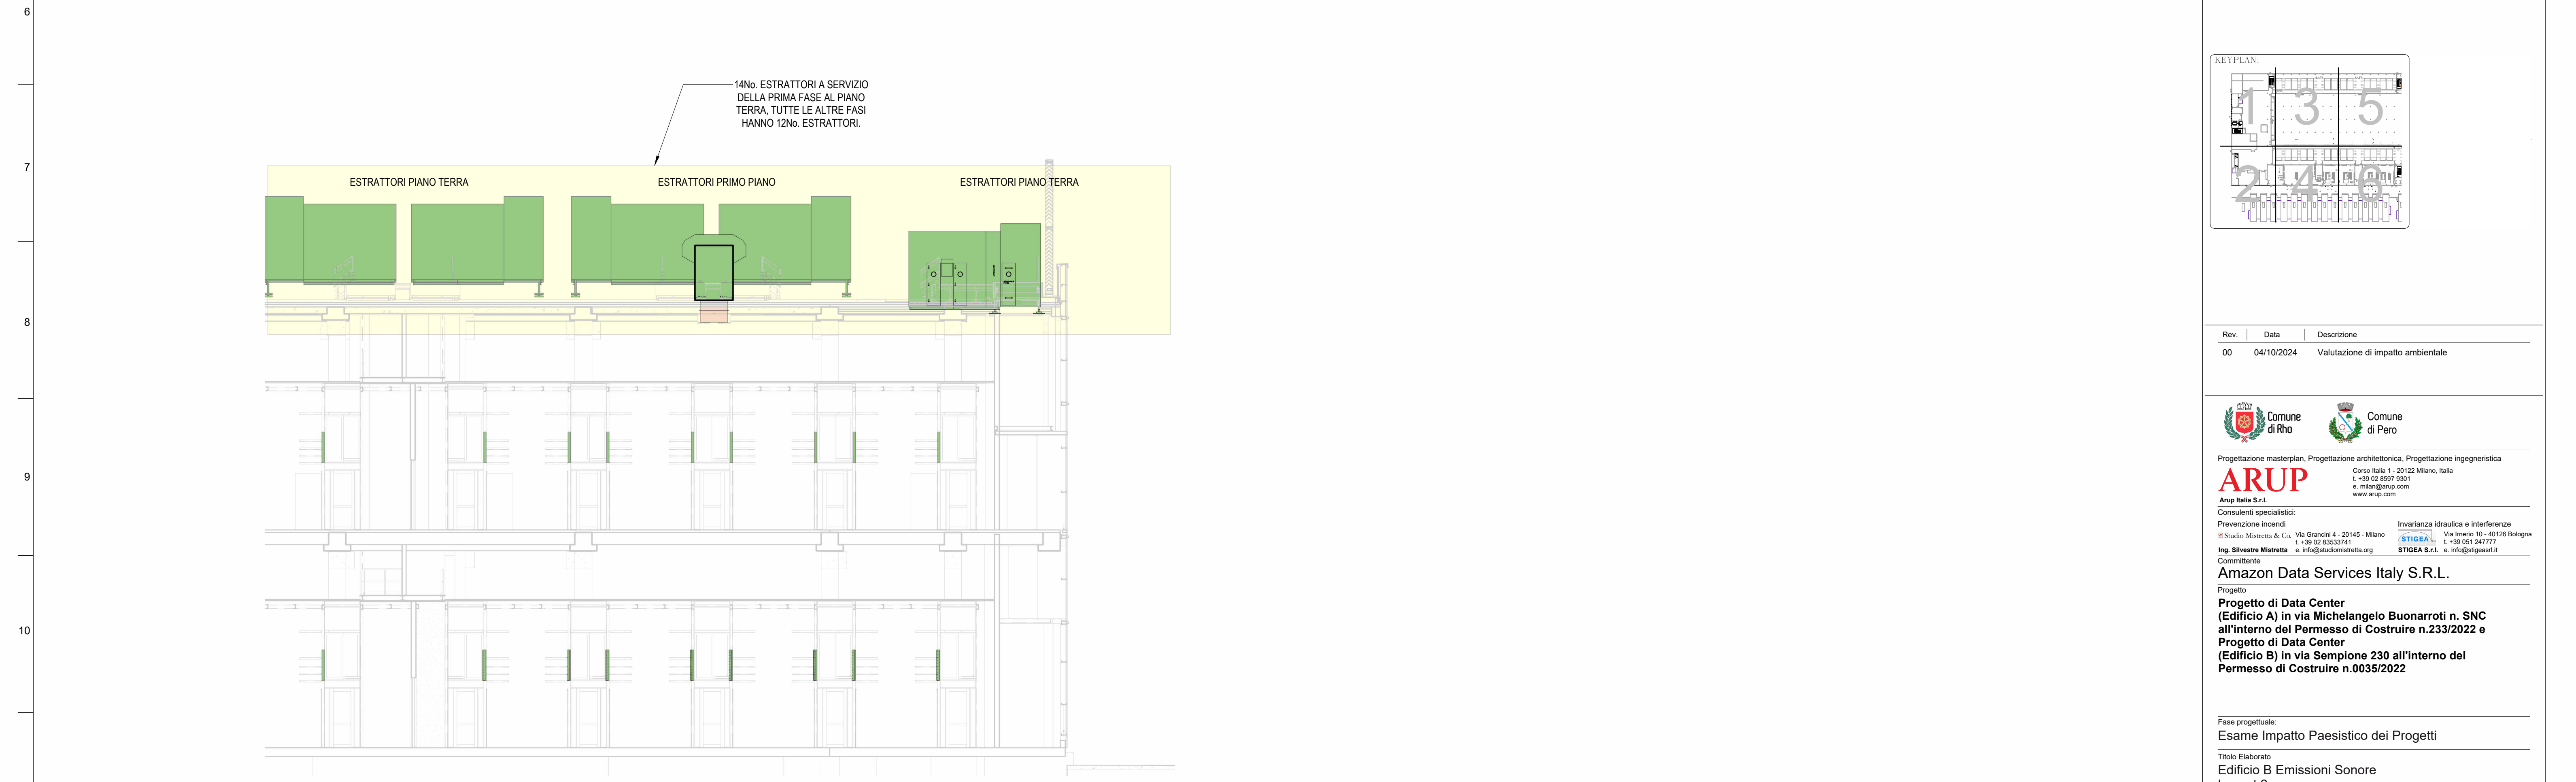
6

7

8

9

10

14No. ESTRATTORI A SERVIZIO DELLA PRIMA FASE AL PIANO TERRA, TUTTE LE ALTRE FASI HANNO 12No. ESTRATTORI.

ESTRATTORI PIANO TERRA

ESTRATTORI PRIMO PIANO

ESTRATTORI PIANO TERRA

KEYPLAN:

1 3 5
2 4 6

| Rev. | Data | Descrizione |
|---|---|---|
| 00 | 04/10/2024 | Valutazione di impatto ambientale |

Comune di Rho

Comune di Pero

Progettazione masterplan, Progettazione architettonica, Progettazione ingegneristica

ARUP

Arup Italia S.r.l.

Corso Italia 1 - 20122 Milano, Italia
t. +39 02 8597 9301
e. milan@arup.com
www.arup.com

Consulenti specialistici:

Prevenzione incendi

Studio Mistretta & Co.
Ing. Silvestre Mistretta

Via Grancini 4 - 20145 - Milano
t. +39 02 83533741
e. info@studiomistretta.org

Invarianza idraulica e interferenze

STIGEA
STIGEA S.r.l.

Via Imerio 10 - 40126 Bologna
t. +39 051 247777
e. info@stigeasrl.it

Committente

Amazon Data Services Italy S.R.L.

Progetto

Progetto di Data Center
(Edificio A) in via Michelangelo Buonarroti n. SNC all'interno del Permesso di Costruire n.233/2022 e Progetto di Data Center
(Edificio B) in via Sempione 230 all'interno del Permesso di Costruire n.0035/2022

Fase progettuale:

Esame Impatto Paesistico dei Progetti

Titolo Elaborato

Edificio B Emissioni Sonore